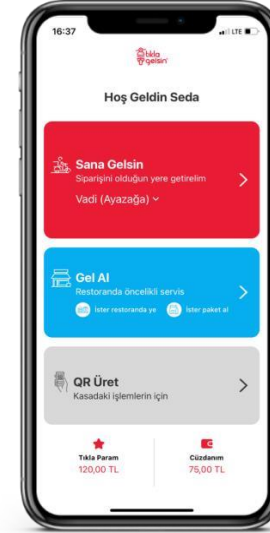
16:37

LTE

tıkla gelsin

Hoş Geldin Seda

Sana Gelsin
Siparişini olduğun yere getirelim
Vadi (Ayazağa)

Gel Al
Restoranda öncelikli servis
İster restoranda ye
İster paket al

QR Üret
Kasadaki işlemlerin için

Tıkla Param
120,00 TL

Cüzdanım
75,00 TL